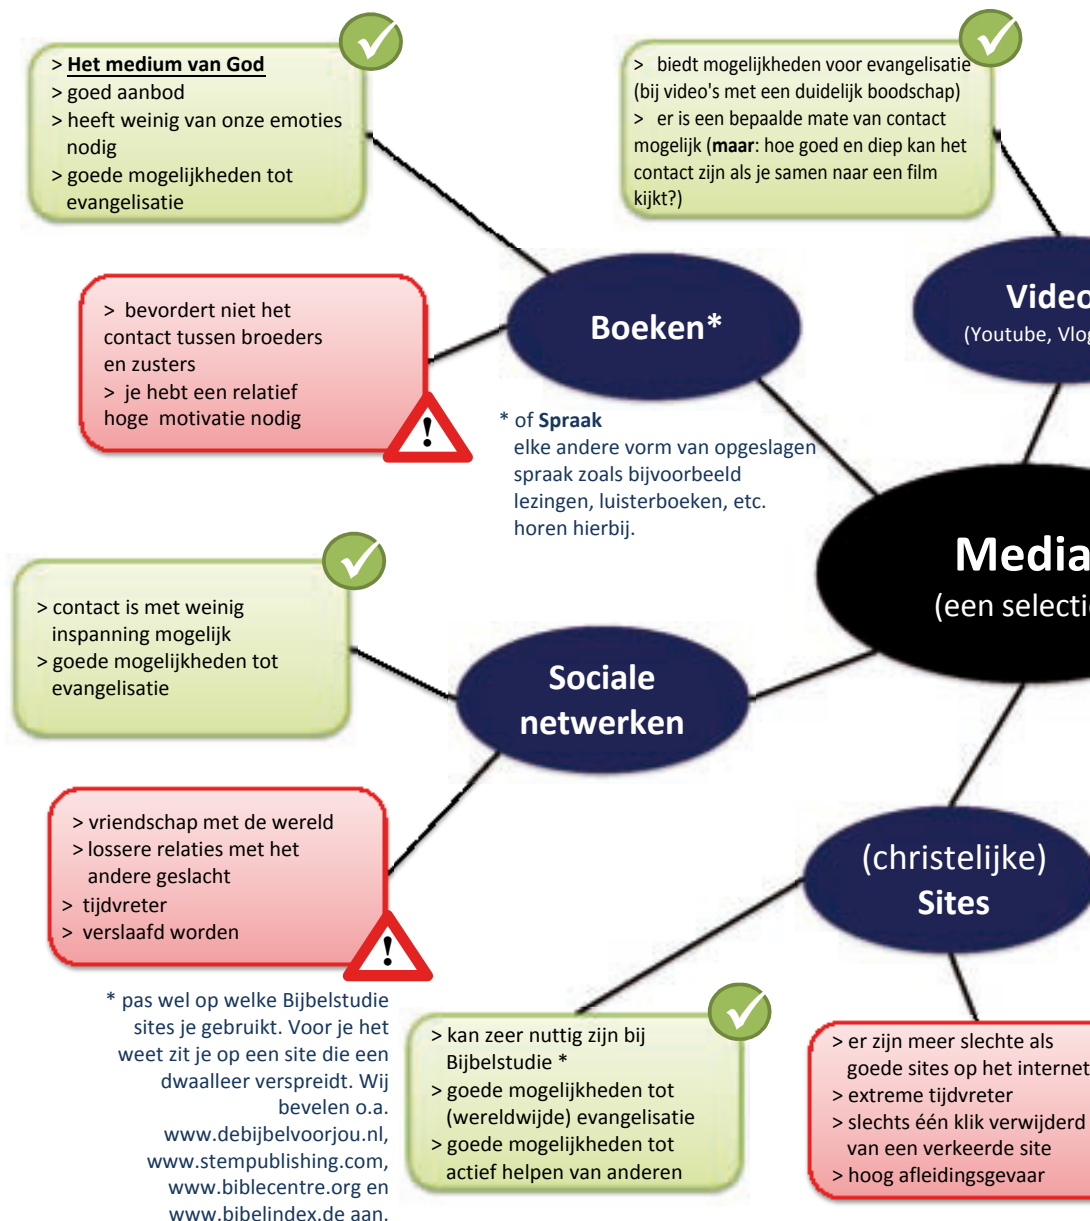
> Het medium van God
> goed aanbod
> heeft weinig van onze emoties nodig
> goede mogelijkheden tot evangelisatie

> bevordert niet het contact tussen broeders en zusters
> je hebt een relatief hoge motivatie nodig

!

Boeken*

* of Spraak
elke andere vorm van opgeslagen spraak zoals bijvoorbeeld lezingen, luisterboeken, etc. horen hierbij.

> biedt mogelijkheden voor evangelisatie (bij video's met een duidelijk boodschap)
> er is een bepaalde mate van contact mogelijk (maar: hoe goed en diep kan het contact zijn als je samen naar een film kijkt?)

Video
(Youtube, Vlog

Media
(een selectie

> contact is met weinig inspanning mogelijk
> goede mogelijkheden tot evangelisatie

Sociale netwerken

> vriendschap met de wereld
> lossere relaties met het andere geslacht
> tijdvreter
> verslaafd worden

!

* pas wel op welke Bijbelstudie sites je gebruikt. Voor je het weet zit je op een site die een dwaalleer verspreidt. Wij bevelen o.a. www.debijbelvoorjou.nl, www.stempublishing.com, www.biblecentre.org en www.bibelindex.de aan.

(christelijke) Sites

> kan zeer nuttig zijn bij Bijbelstudie *
> goede mogelijkheden tot (wereldwijde) evangelisatie
> goede mogelijkheden tot actief helpen van anderen

> er zijn meer slechte als goede sites op het internet
> extreme tijdvreter
> slechts één klik verwijderd van een verkeerde site
> hoog afleidingsgevaar